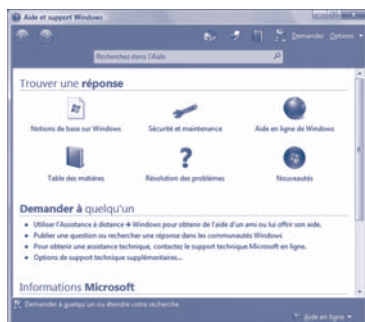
Aide et support Windows

Demander Options

Rechercher dans l'Aide

Trouver une réponse

Notions de base sur Windows

Sécurité et maintenance

Aide en ligne de Windows

Table des matières

Résolution des problèmes

Nouveautés

Demander à quelqu'un

- Utiliser l'Assistance à distance Windows pour obtenir de l'aide d'un ami ou lui offrir son aide.
- Publier une question ou rechercher une réponse dans les communautés Windows
- Pour obtenir une assistance technique, contactez le support technique Microsoft en ligne.
- Options de support technique supplémentaires...

Informations Microsoft

Demander à quelqu'un ou étendre votre recherche

Aide en ligne